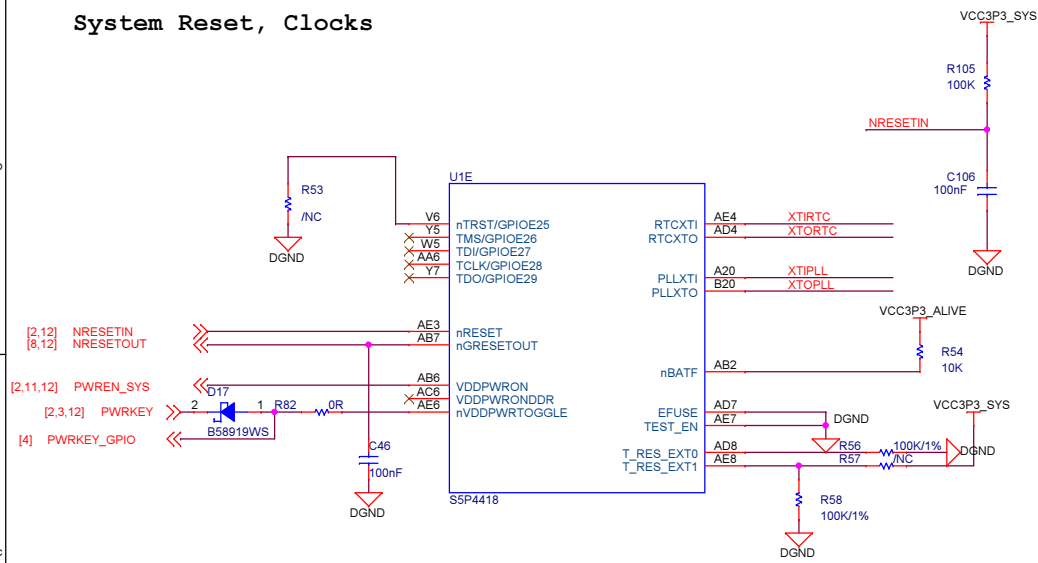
System Reset, Clocks

VCC3P3_SYS
R105
100K
NRESETIN
C106
100nF
DGND

R53
/NC
DGND

U1E
V6 nTRST/GPIOE25
Y5 TMS/GPIOE26
W5 TDI/GPIOE27
AA6 TCLK/GPIOE28
Y7 TDO/GPIOE29

RTCXTI AE4 XTIRTC
RTCXTO AD4 XTORTC
PLLXTI A20 XTIPLL
PLLXTO B20 XTOPLL

VCC3P3_ALIVE
R54
10K
nBATF AB2

[2,12] NRESETIN
[8,12] NRESETOUT
AE3 nRESET
AB7 nGRESETOUT

[2,11,12] PWREN_SYS
[2,3,12] PWRKEY
[4] PWRKEY_GPIO
D17
2
1
R82
0R
B58919WS
AB6 VDDPWRON
AC6 VDDPWRONDDR
AE6 nVDDPWRTOGGLE
C46
100nF
DGND

EFUSE AD7
TEST_EN AE7
DGND
VCC3P3_SYS
R56 100K/1%
R57 /NC
DGND
T_RES_EXT0 AD8
T_RES_EXT1 AE8
R58
100K/1%
DGND
S5P4418